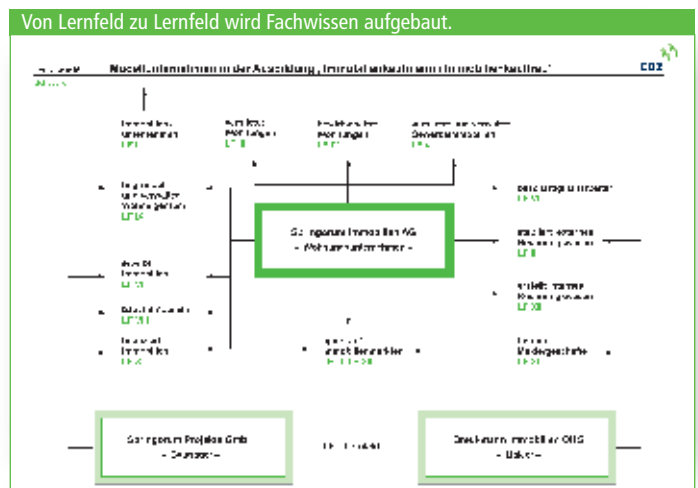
Von Lernfeld zu Lernfeld wird Fachwissen aufgebaut.

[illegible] Modellunternehmen in der Ausbildung „Immobilienkaufmann/Immobilienkauffrau“

COZ

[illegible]

Immobilien-Unternehmen
LF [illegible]

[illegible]
LF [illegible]

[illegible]
LF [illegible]

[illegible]
LF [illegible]

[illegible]
LF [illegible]

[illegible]
LF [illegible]

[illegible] Immobilien AG
– Wohnungsunternehmen –

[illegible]
LF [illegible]

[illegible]
LF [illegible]

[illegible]
LF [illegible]

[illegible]
LF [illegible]

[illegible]
LF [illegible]

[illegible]
LF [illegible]

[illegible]
LF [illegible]

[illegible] Projektbau GmbH
– Bauträger –

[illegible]

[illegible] Immobilien OHG
– Makler –